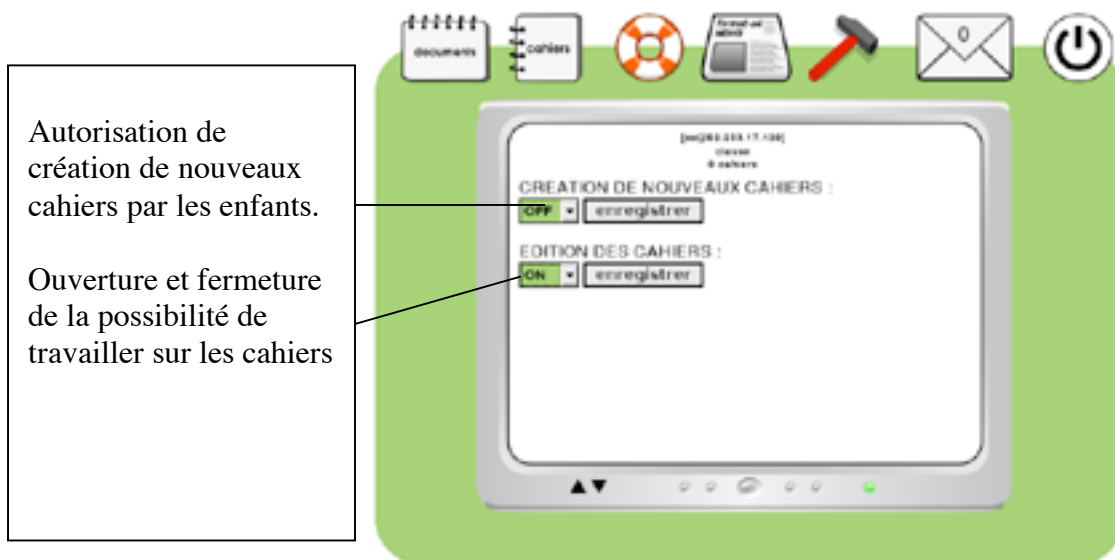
documents
cahiers
0

Autorisation de création de nouveaux cahiers par les enfants.

Ouverture et fermeture de la possibilité de travailler sur les cahiers

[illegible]
classe
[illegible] cahiers

CREATION DE NOUVEAUX CAHIERS :
OFF
enregistrer

EDITION DES CAHIERS :
ON
enregistrer

▲▼